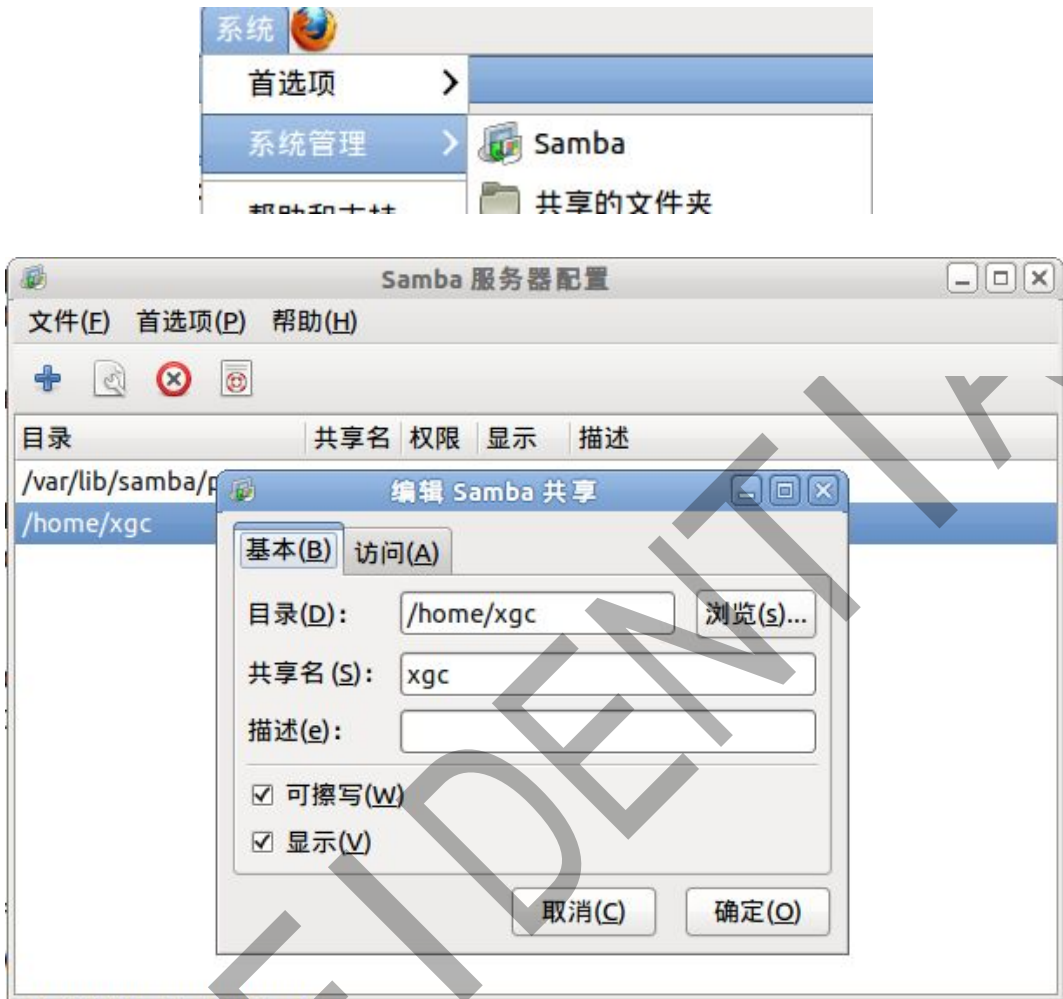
系统

首选项

系统管理

Samba

共享的文件夹

帮助和支持 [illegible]

Samba 服务器配置

文件(F) 首选项(P) 帮助(H)

| 目录 | 共享名 | 权限 | 显示 | 描述 |
|---|---|---|---|---|
| /var/lib/samba/p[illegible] | | | | |
| /home/xgc | | | | |

编辑 Samba 共享

基本(B) 访问(A)

目录(D): /home/xgc 浏览(s)...

共享名 (S): xgc

描述(e):

☑ 可擦写(W)

☑ 显示(V)

取消(C) 确定(O)

FIDENTI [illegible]